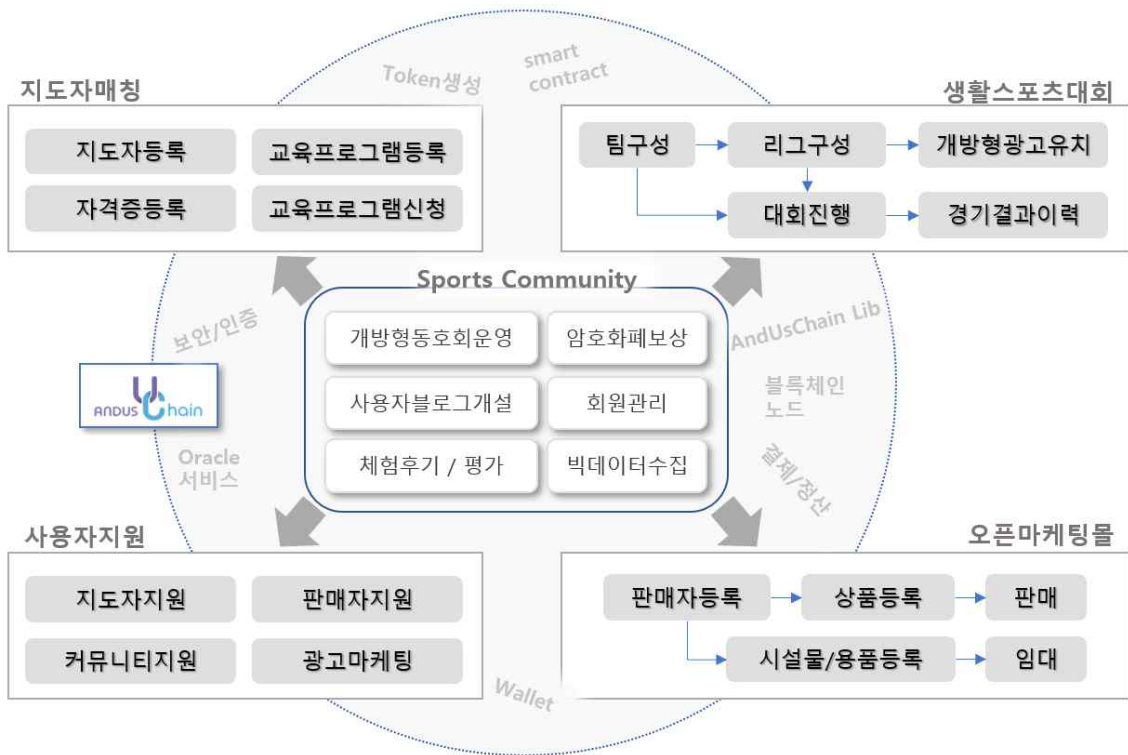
Token생성

smart contract

지도자매칭

지도자등록

교육프로그램등록

자격증등록

교육프로그램신청

생활스포츠대회

팀구성

리그구성

개방형광고유치

대회진행

경기결과이력

Sports Community

개방형동호회운영

암호화폐보상

사용자블로그개설

회원관리

체험후기 / 평가

빅데이터수집

보안/인증

ANDUS Chain

Oracle 서비스

AndUsChain Lib

블록체인 노드

결제/정산

사용자지원

지도자지원

판매자지원

커뮤니티지원

광고마케팅

오픈마케팅몰

판매자등록

상품등록

판매

시설물/용품등록

임대

Wallet